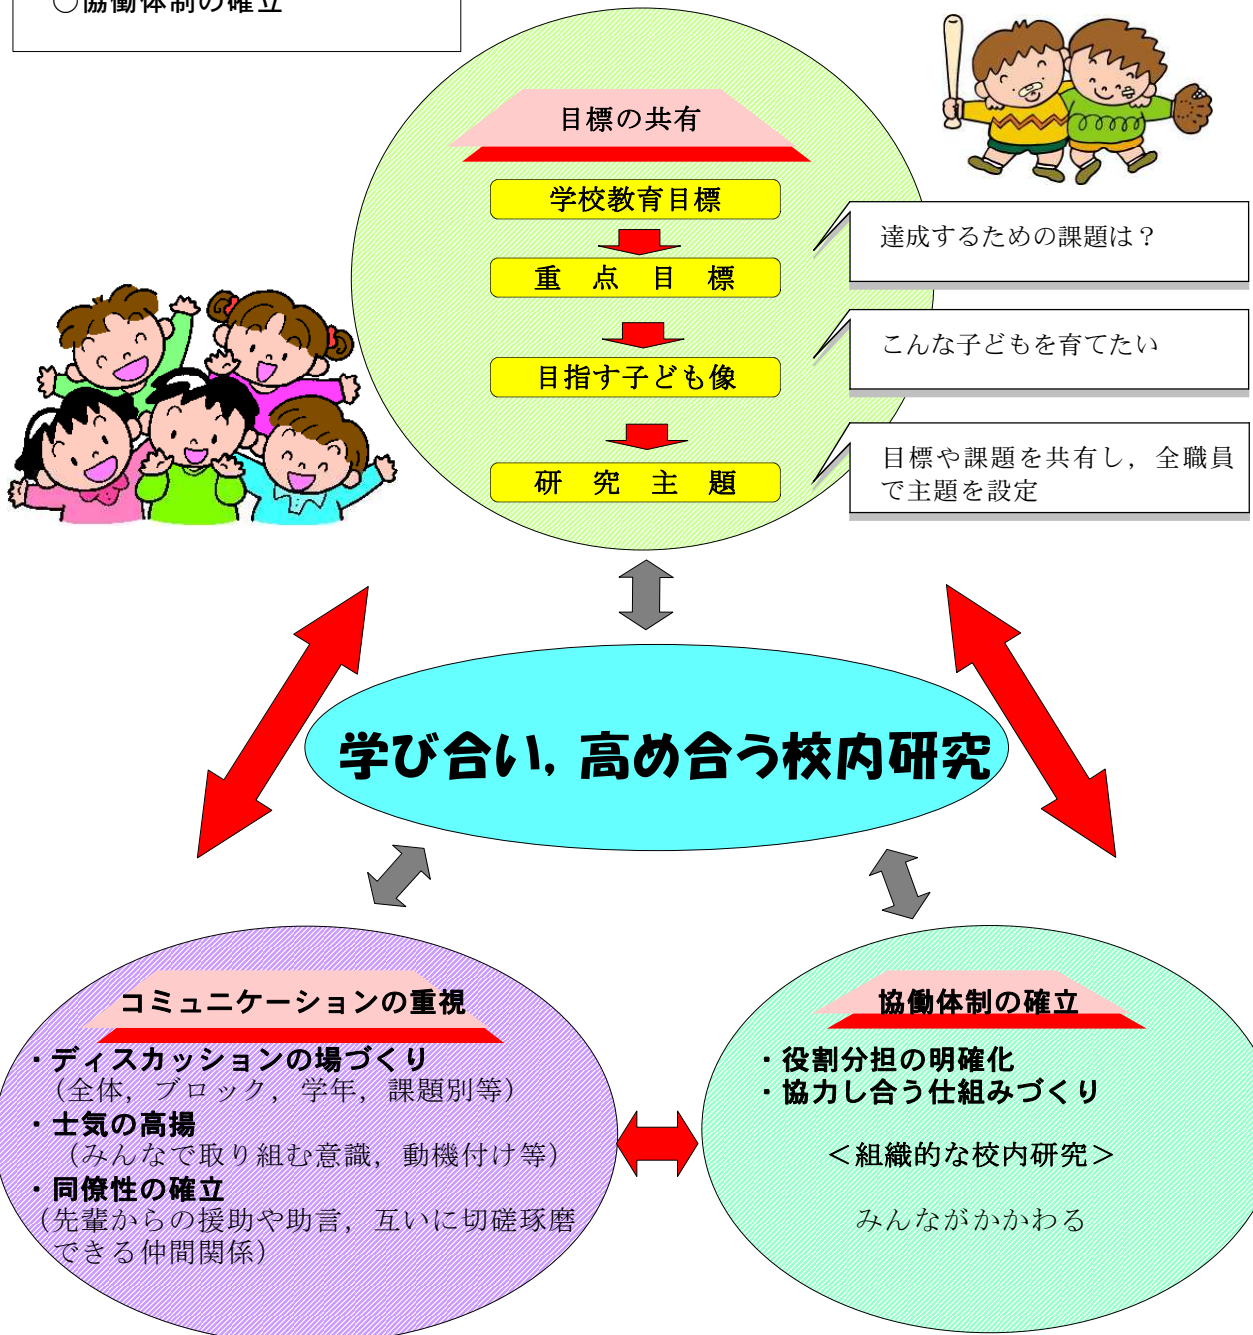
○協働体制の確立

目標の共有

学校教育目標

重　点　目　標

目指す子ども像

研　究　主　題

達成するための課題は？

こんな子どもを育てたい

目標や課題を共有し，全職員で主題を設定

学び合い，高め合う校内研究

コミュニケーションの重視

・ディスカッションの場づくり
（全体，ブロック，学年，課題別等）
・士気の高揚
（みんなで取り組む意識，動機付け等）
・同僚性の確立
（先輩からの援助や助言，互いに切磋琢磨できる仲間関係）

協働体制の確立

・役割分担の明確化
・協力し合う仕組みづくり

＜組織的な校内研究＞

みんながかかわる